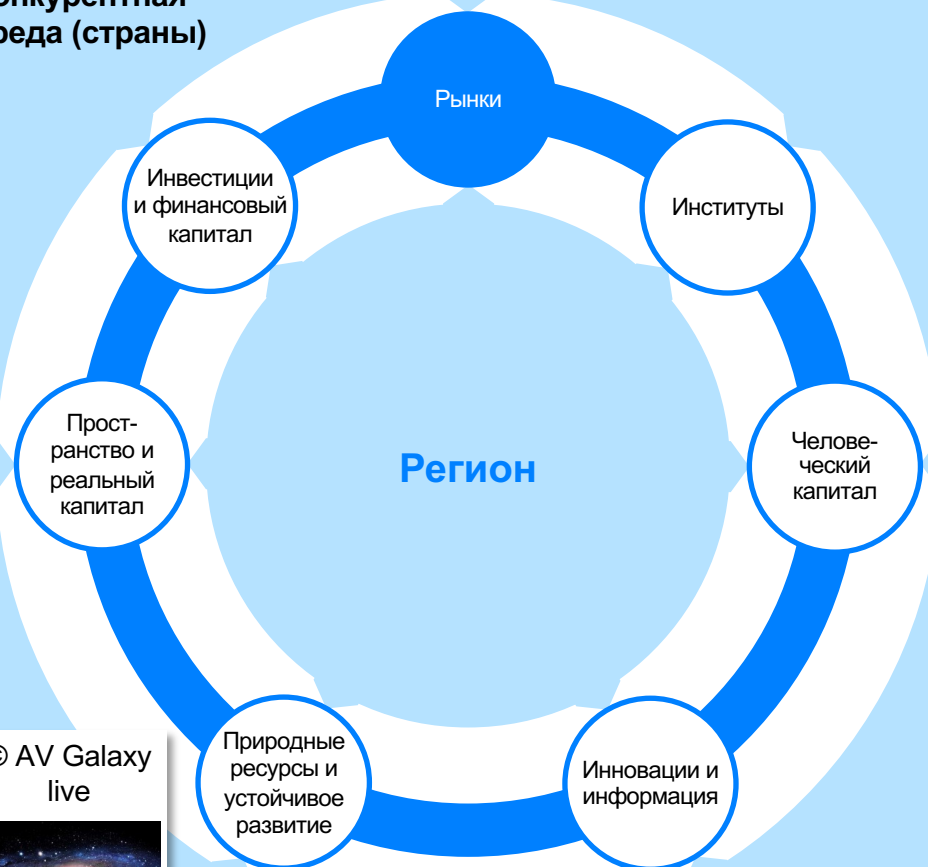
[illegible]онкурентная
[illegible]реда (страны)

Рынки

Институты

Человеческий капитал

Инновации и информация

Природные ресурсы и устойчивое развитие

Пространство и реальный капитал

Инвестиции и финансовый капитал

Регион

© AV Galaxy live